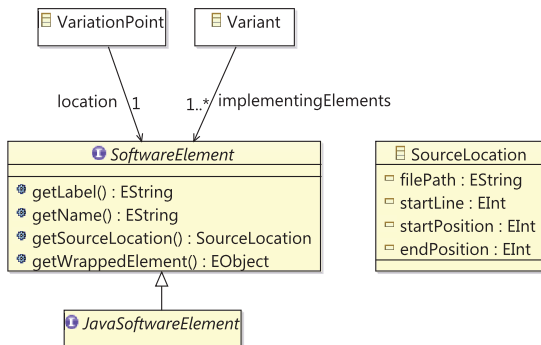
VariationPoint

Variant

location 1

1..* implementingElements

SoftwareElement

getLabel() : EString
getName() : EString
getSourceLocation() : SourceLocation
getWrappedElement() : EObject

SourceLocation

filePath : EString
startLine : EInt
startPosition : EInt
endPosition : EInt

JavaSoftwareElement